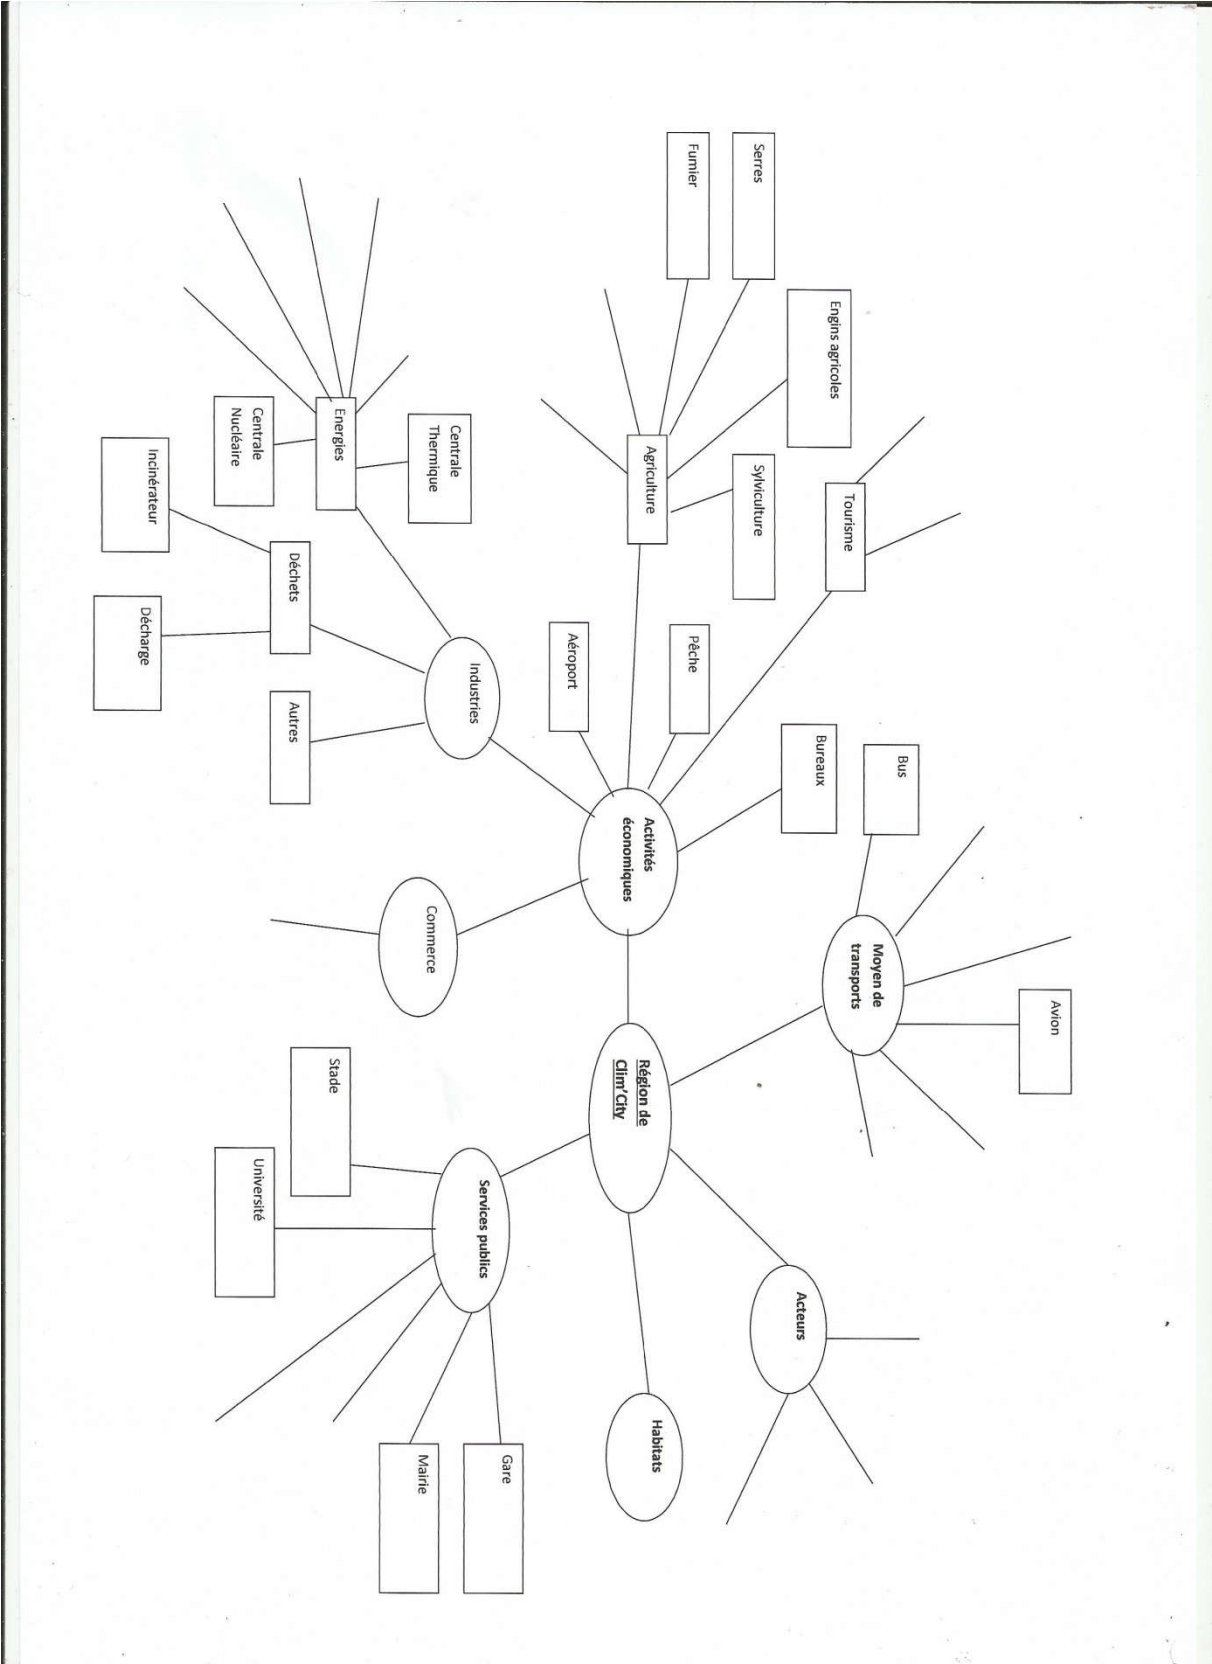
Région de Clim'City

Activités économiques

Industries

Energies

Centrale Nucléaire

Centrale Thermique

Déchets

Incinérateur

Décharge

Autres

Agriculture

Fumier

Serres

Engins agricoles

Sylviculture

Tourisme

Aéroport

Pêche

Bureaux

Commerce

Moyen de transports

Bus

Avion

Services publics

Stade

Université

Mairie

Gare

Habitats

Acteurs